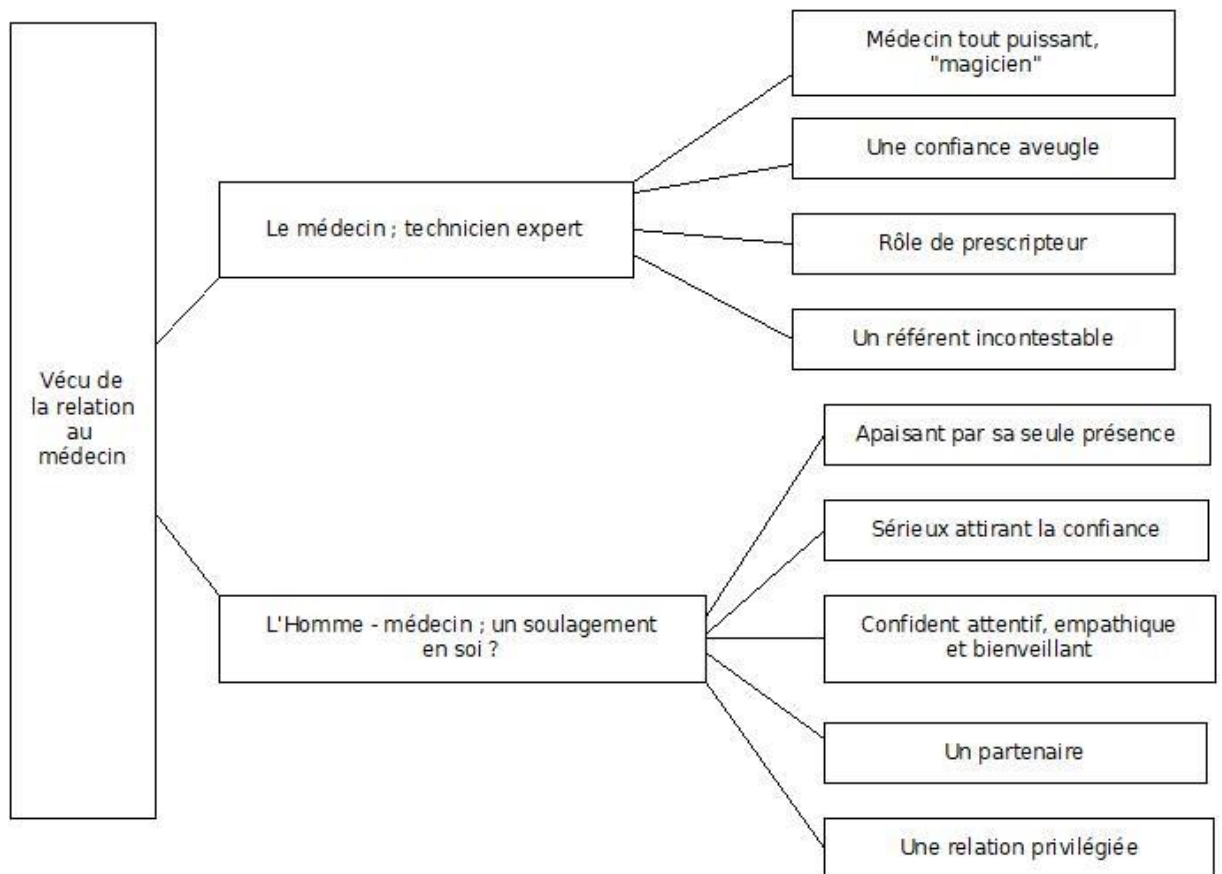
Vécu de la relation au médecin

Le médecin ; technicien expert

Médecin tout puissant, "magicien"

Une confiance aveugle

Rôle de prescripteur

Un référent incontestable

L'Homme - médecin ; un soulagement en soi ?

Apaisant par sa seule présence

Sérieux attirant la confiance

Confident attentif, empathique et bienveillant

Un partenaire

Une relation privilégiée